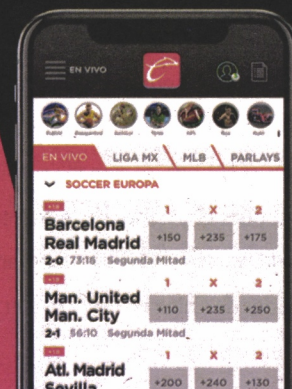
EN VIVO

EN VIVO | LIGA MX | MLB | PARLAYS

SOCCER EUROPA

Barcelona
Real Madrid
2-0 73:16 Segunda Mitad
1 X 2
+150 +235 +175

Man. United
Man. City
2-1 56:10 Segunda Mitad
1 X 2
+110 +235 +250

Atl. Madrid
Sevilla
1 X 2
+200 +240 +130